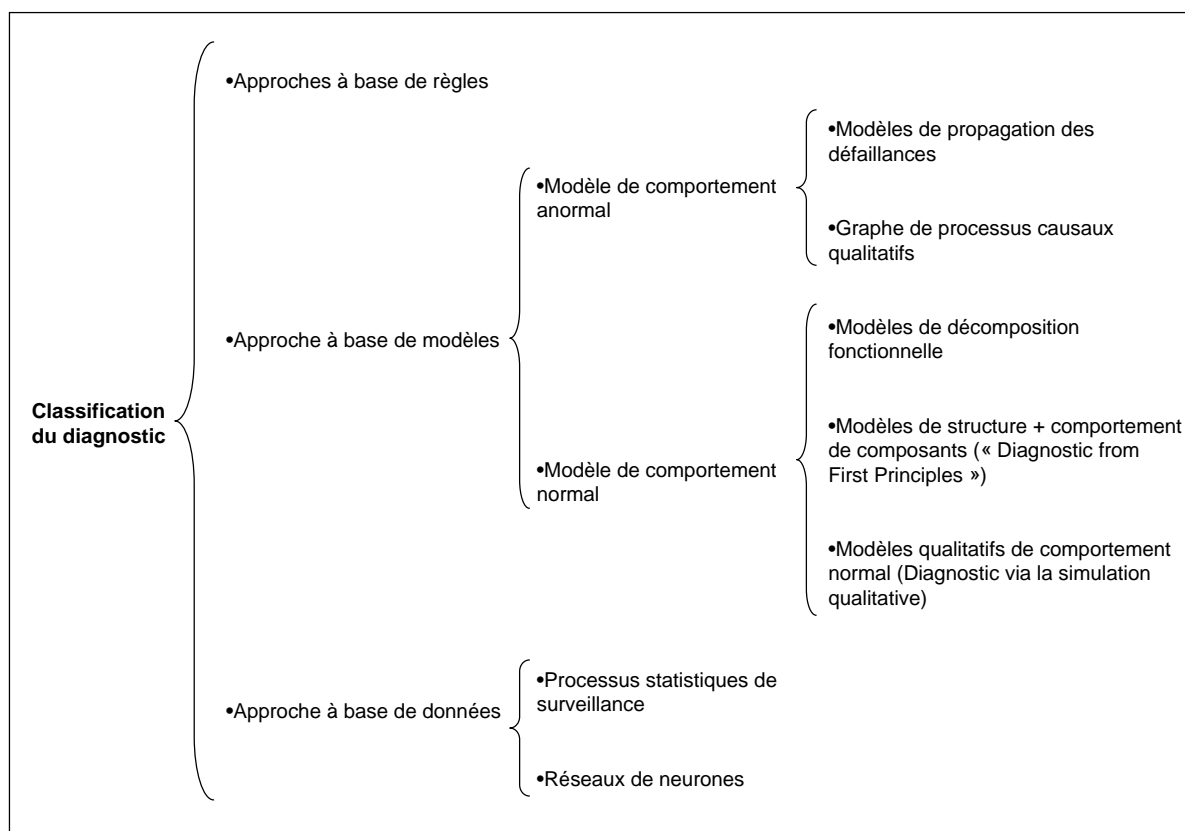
**Classification du diagnostic**

•Approches à base de règles

•Approche à base de modèles

•Modèle de comportement anormal

•Modèles de propagation des défaillances

•Graphe de processus causaux qualitatifs

•Modèle de comportement normal

•Modèles de décomposition fonctionnelle

•Modèles de structure + comportement de composants (« Diagnostic from First Principles »)

•Modèles qualitatifs de comportement normal (Diagnostic via la simulation qualitative)

•Approche à base de données

•Processus statistiques de surveillance

•Réseaux de neurones